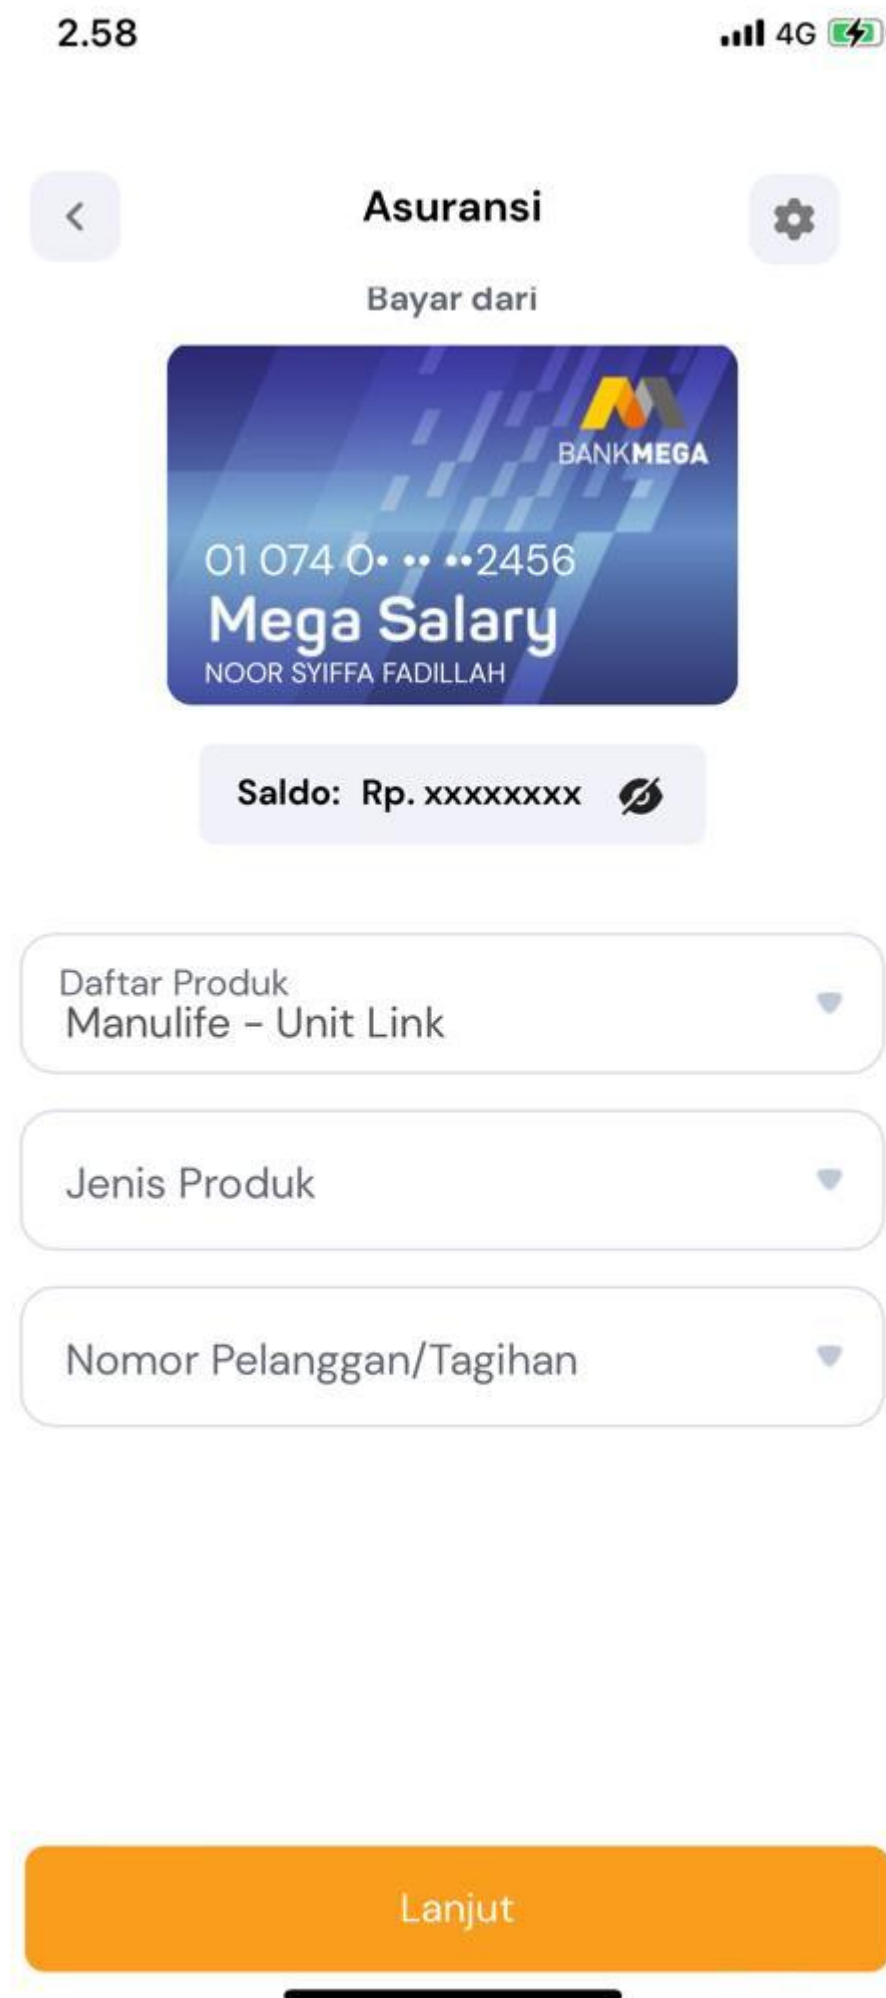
2.58

4G

Asuransi

Bayar dari

BANKMEGA

01 074 0• •• ••2456

Mega Salary

NOOR SYIFFA FADILLAH

Saldo: Rp. xxxxxxxx

Daftar Produk
Manulife - Unit Link

Jenis Produk

Nomor Pelanggan/Tagihan

Lanjut